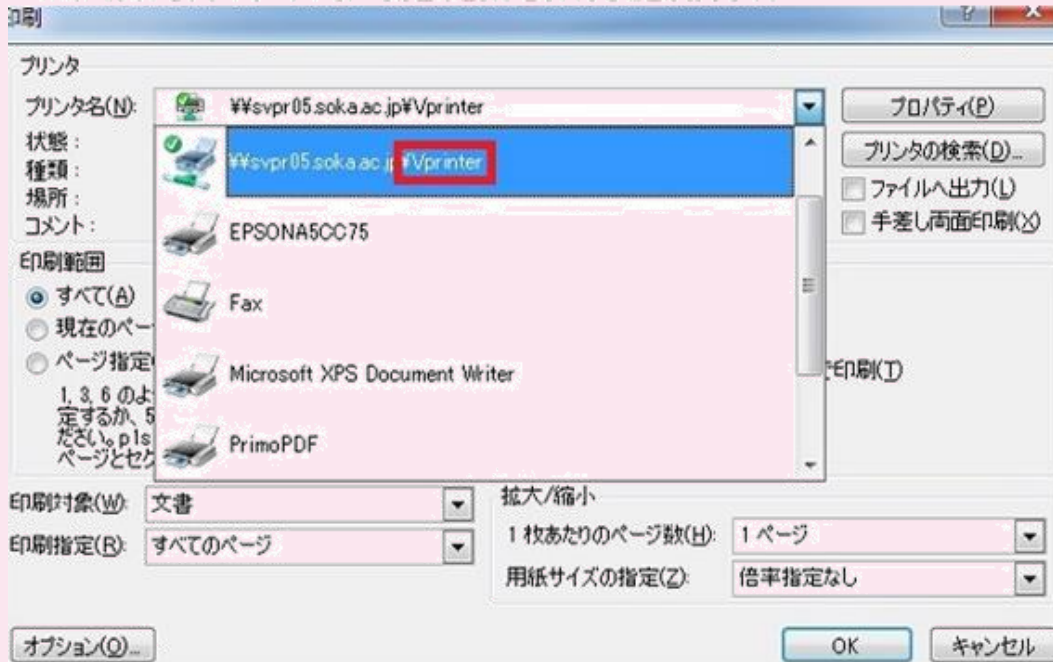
印刷

プリンタ

プリンタ名(N): ¥¥svpr05.soka.ac.jp¥Vprinter

プロパティ(P)

状態:
種類:
場所:
コメント:

¥¥svpr05.soka.ac.jp¥Vprinter

EPSONA5CC75

Fax

Microsoft XPS Document Writer

PrimoPDF

プリンタの検索(D)...

ファイルへ出力(L)

手差し両面印刷(X)

印刷範囲

すべて(A)

現在のペー

ページ指定

1, 3, 6 のよ
定するか、5
ださい。p1s
ページとセク

印刷(T)

印刷対象(W): 文書

印刷指定(R): すべてのページ

拡大/縮小

1 枚あたりのページ数(H): 1 ページ

用紙サイズの指定(Z): 倍率指定なし

オプション(O)...

OK

キャンセル